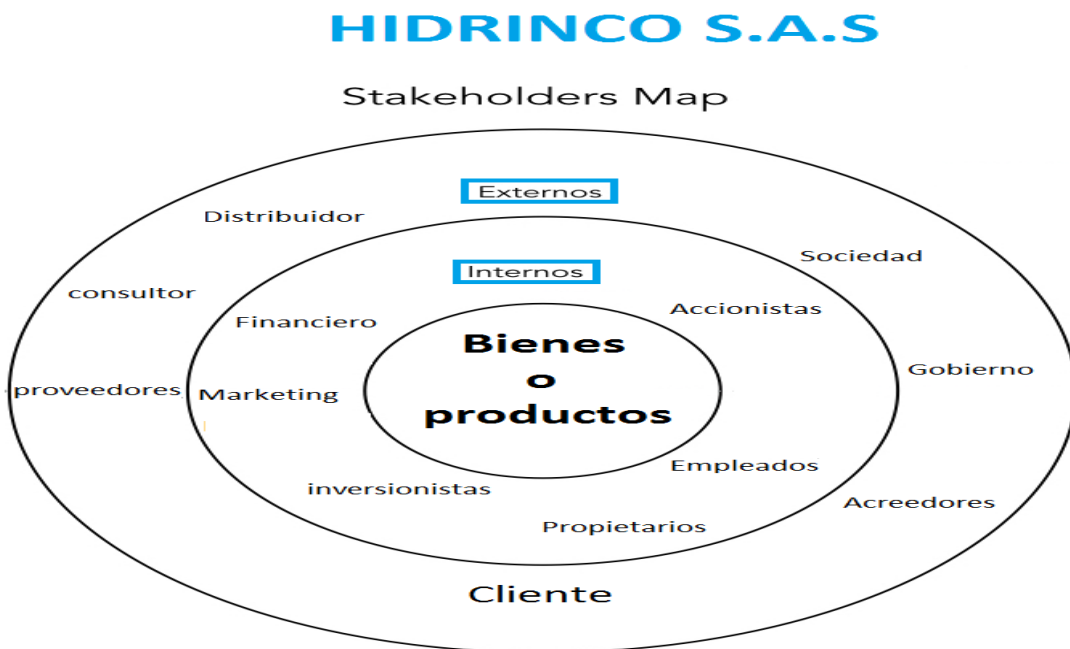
HIDRINCO S.A.S

Stakeholders Map

Externos

Distribuidor

Sociedad

Internos

consultor

Financiero

Accionistas

Bienes
o
productos

proveedores

Marketing

Gobierno

Empleados

inversionistas

Acreedores

Propietarios

Cliente